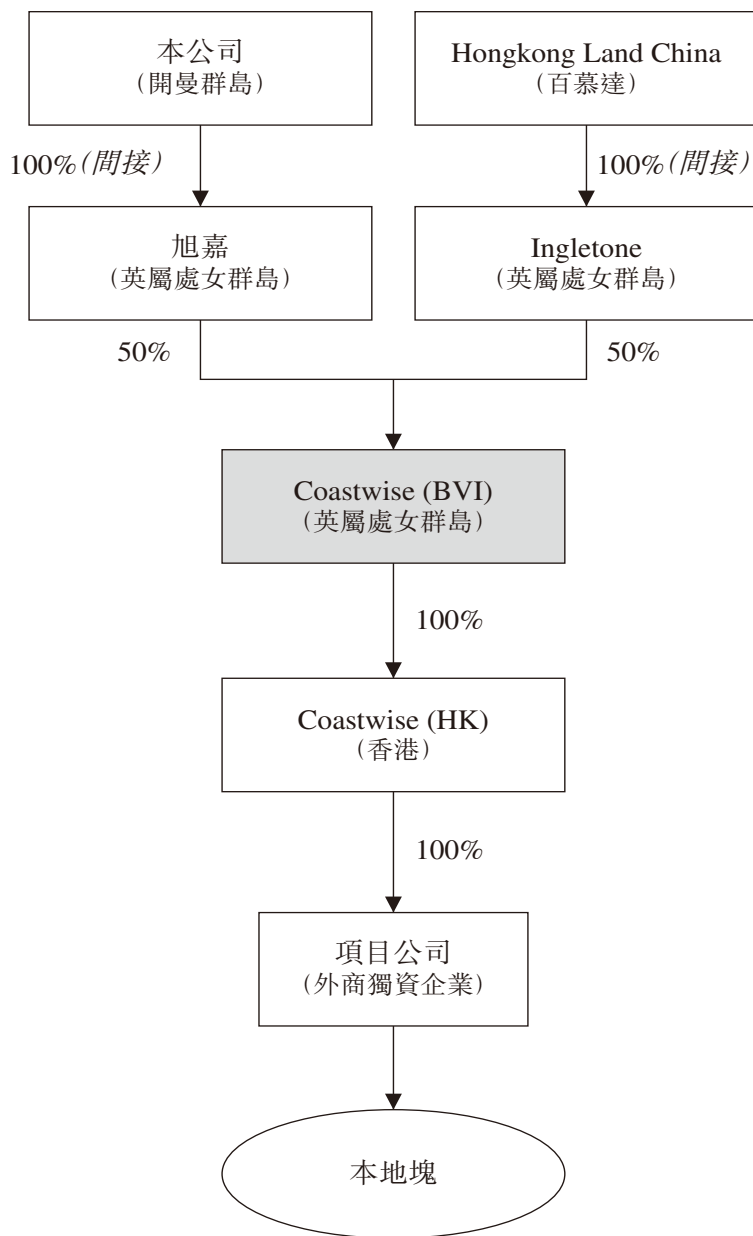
本公司
（開曼群島）

Hongkong Land China
（百慕達）

100%（間接）

100%（間接）

旭嘉
（英屬處女群島）

Ingletone
（英屬處女群島）

50%

50%

Coastwise (BVI)
（英屬處女群島）

100%

Coastwise (HK)
（香港）

100%

項目公司
（外商獨資企業）

本地塊